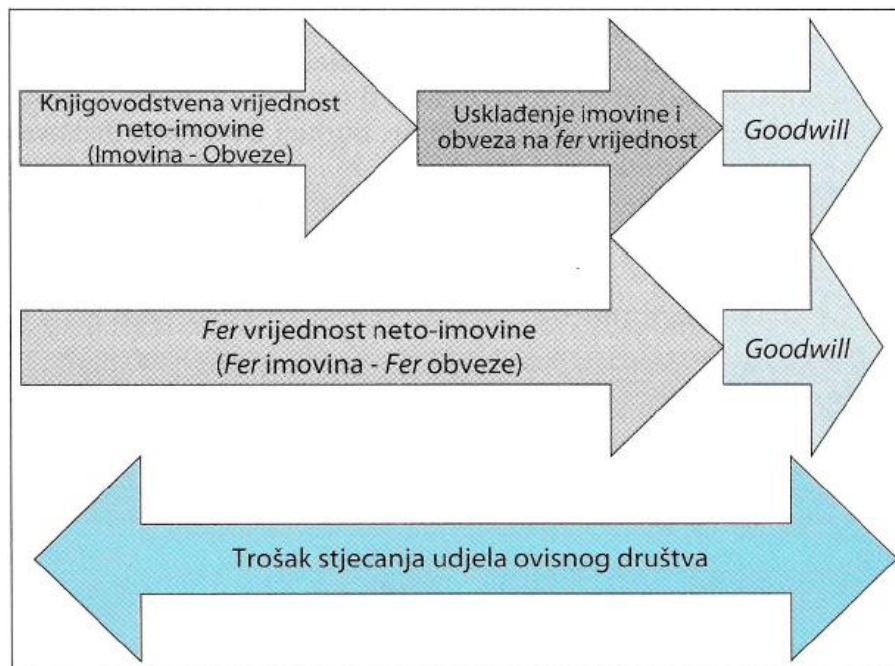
Knjigovodstvena vrijednost neto-imovine (Imovina - Obveze)

Usklađenje imovine i obveza na fer vrijednost

Goodwill

Fer vrijednost neto-imovine (Fer imovina - Fer obveze)

Goodwill

Trošak stjecanja udjela ovisnog društva